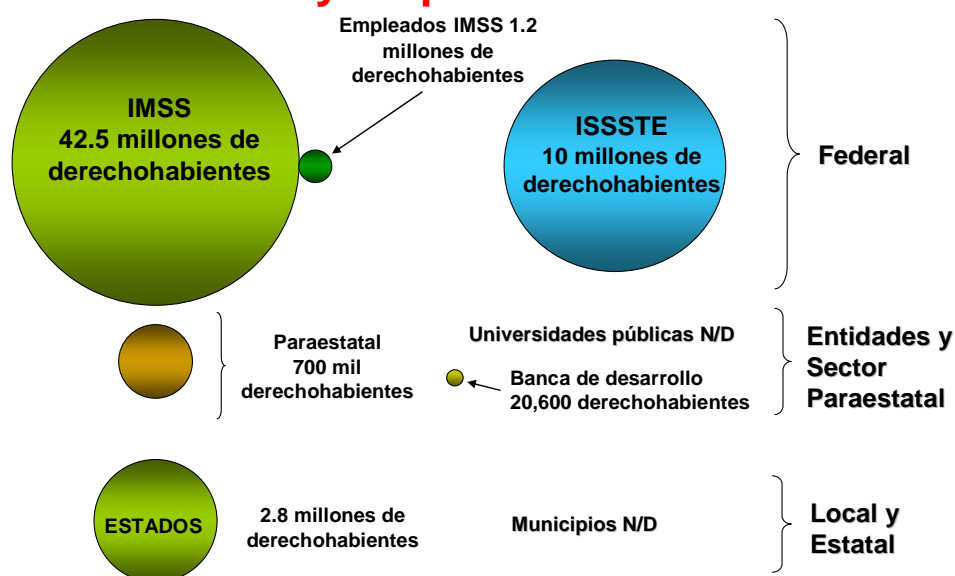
IMSS
42.5 millones de derechohabientes

Empleados IMSS 1.2 millones de derechohabientes

ISSSTE
10 millones de derechohabientes

Federal

Paraestatal
700 mil derechohabientes

Universidades públicas N/D

Banca de desarrollo
20,600 derechohabientes

Entidades y Sector Paraestatal

ESTADOS

2.8 millones de derechohabientes

Municipios N/D

Local y Estatal